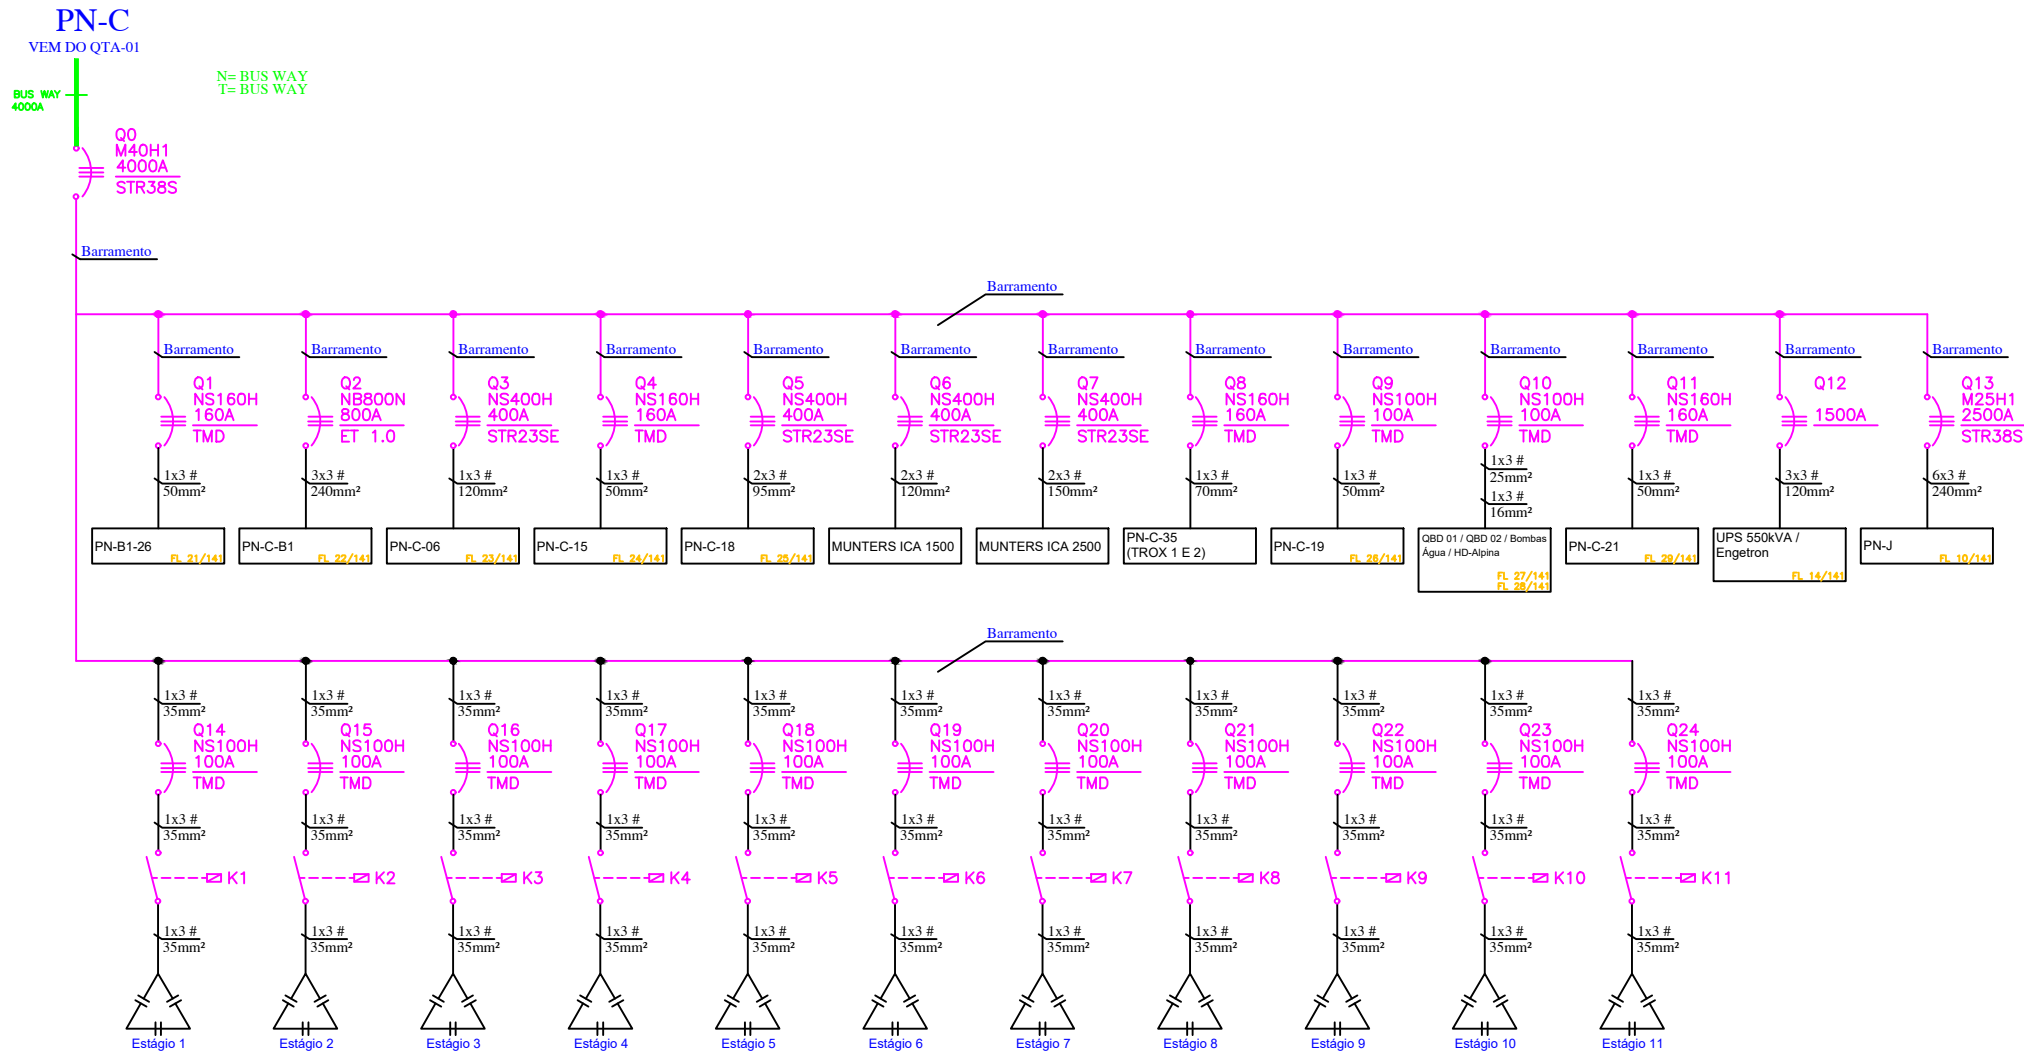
PN-C
VEM DO QTA-01

BUS WAY
4000A

N= BUS WAY
T= BUS WAY

Q0
M40H1
4000A
STR38S

Barramento

Barramento

Barramento
Q1
NS160H
160A
TMD
1x3 #
50mm²
PN-B1-26
FL 21/141

Barramento
Q2
NB800N
800A
ET 1.0
3x3 #
240mm²
PN-C-B1
FL 22/141

Barramento
Q3
NS400H
400A
STR23SE
1x3 #
120mm²
PN-C-06
FL 23/141

Barramento
Q4
NS160H
160A
TMD
1x3 #
50mm²
PN-C-15
FL 24/141

Barramento
Q5
NS400H
400A
STR23SE
2x3 #
95mm²
PN-C-18
FL 25/141

Barramento
Q6
NS400H
400A
STR23SE
2x3 #
120mm²
MUNTERS ICA 1500

Barramento
Q7
NS400H
400A
STR23SE
2x3 #
150mm²
MUNTERS ICA 2500

Barramento
Q8
NS160H
160A
TMD
1x3 #
70mm²
PN-C-35
(TROX 1 E 2)

Barramento
Q9
NS100H
100A
TMD
1x3 #
50mm²
PN-C-19
FL 26/141

Barramento
Q10
NS100H
100A
TMD
1x3 #
25mm²
1x3 #
16mm²
QBD 01 / QBD 02 / Bombas Água / HD-Alpina
FL 27/141
FL 28/141

Barramento
Q11
NS160H
160A
TMD
1x3 #
50mm²
PN-C-21
FL 29/141

Barramento
Q12
1500A
3x3 #
120mm²
UPS 550kVA / Engetron
FL 14/141

Barramento
Q13
M25H1
2500A
STR38S
6x3 #
240mm²
PN-J
FL 10/141

Barramento

1x3 #
35mm²
Q14
NS100H
100A
TMD
1x3 #
35mm²
K1
1x3 #
35mm²
Estágio 1

1x3 #
35mm²
Q15
NS100H
100A
TMD
1x3 #
35mm²
K2
1x3 #
35mm²
Estágio 2

1x3 #
35mm²
Q16
NS100H
100A
TMD
1x3 #
35mm²
K3
1x3 #
35mm²
Estágio 3

1x3 #
35mm²
Q17
NS100H
100A
TMD
1x3 #
35mm²
K4
1x3 #
35mm²
Estágio 4

1x3 #
35mm²
Q18
NS100H
100A
TMD
1x3 #
35mm²
K5
1x3 #
35mm²
Estágio 5

1x3 #
35mm²
Q19
NS100H
100A
TMD
1x3 #
35mm²
K6
1x3 #
35mm²
Estágio 6

1x3 #
35mm²
Q20
NS100H
100A
TMD
1x3 #
35mm²
K7
1x3 #
35mm²
Estágio 7

1x3 #
35mm²
Q21
NS100H
100A
TMD
1x3 #
35mm²
K8
1x3 #
35mm²
Estágio 8

1x3 #
35mm²
Q22
NS100H
100A
TMD
1x3 #
35mm²
K9
1x3 #
35mm²
Estágio 9

1x3 #
35mm²
Q23
NS100H
100A
TMD
1x3 #
35mm²
K10
1x3 #
35mm²
Estágio 10

1x3 #
35mm²
Q24
NS100H
100A
TMD
1x3 #
35mm²
K11
1x3 #
35mm²
Estágio 11